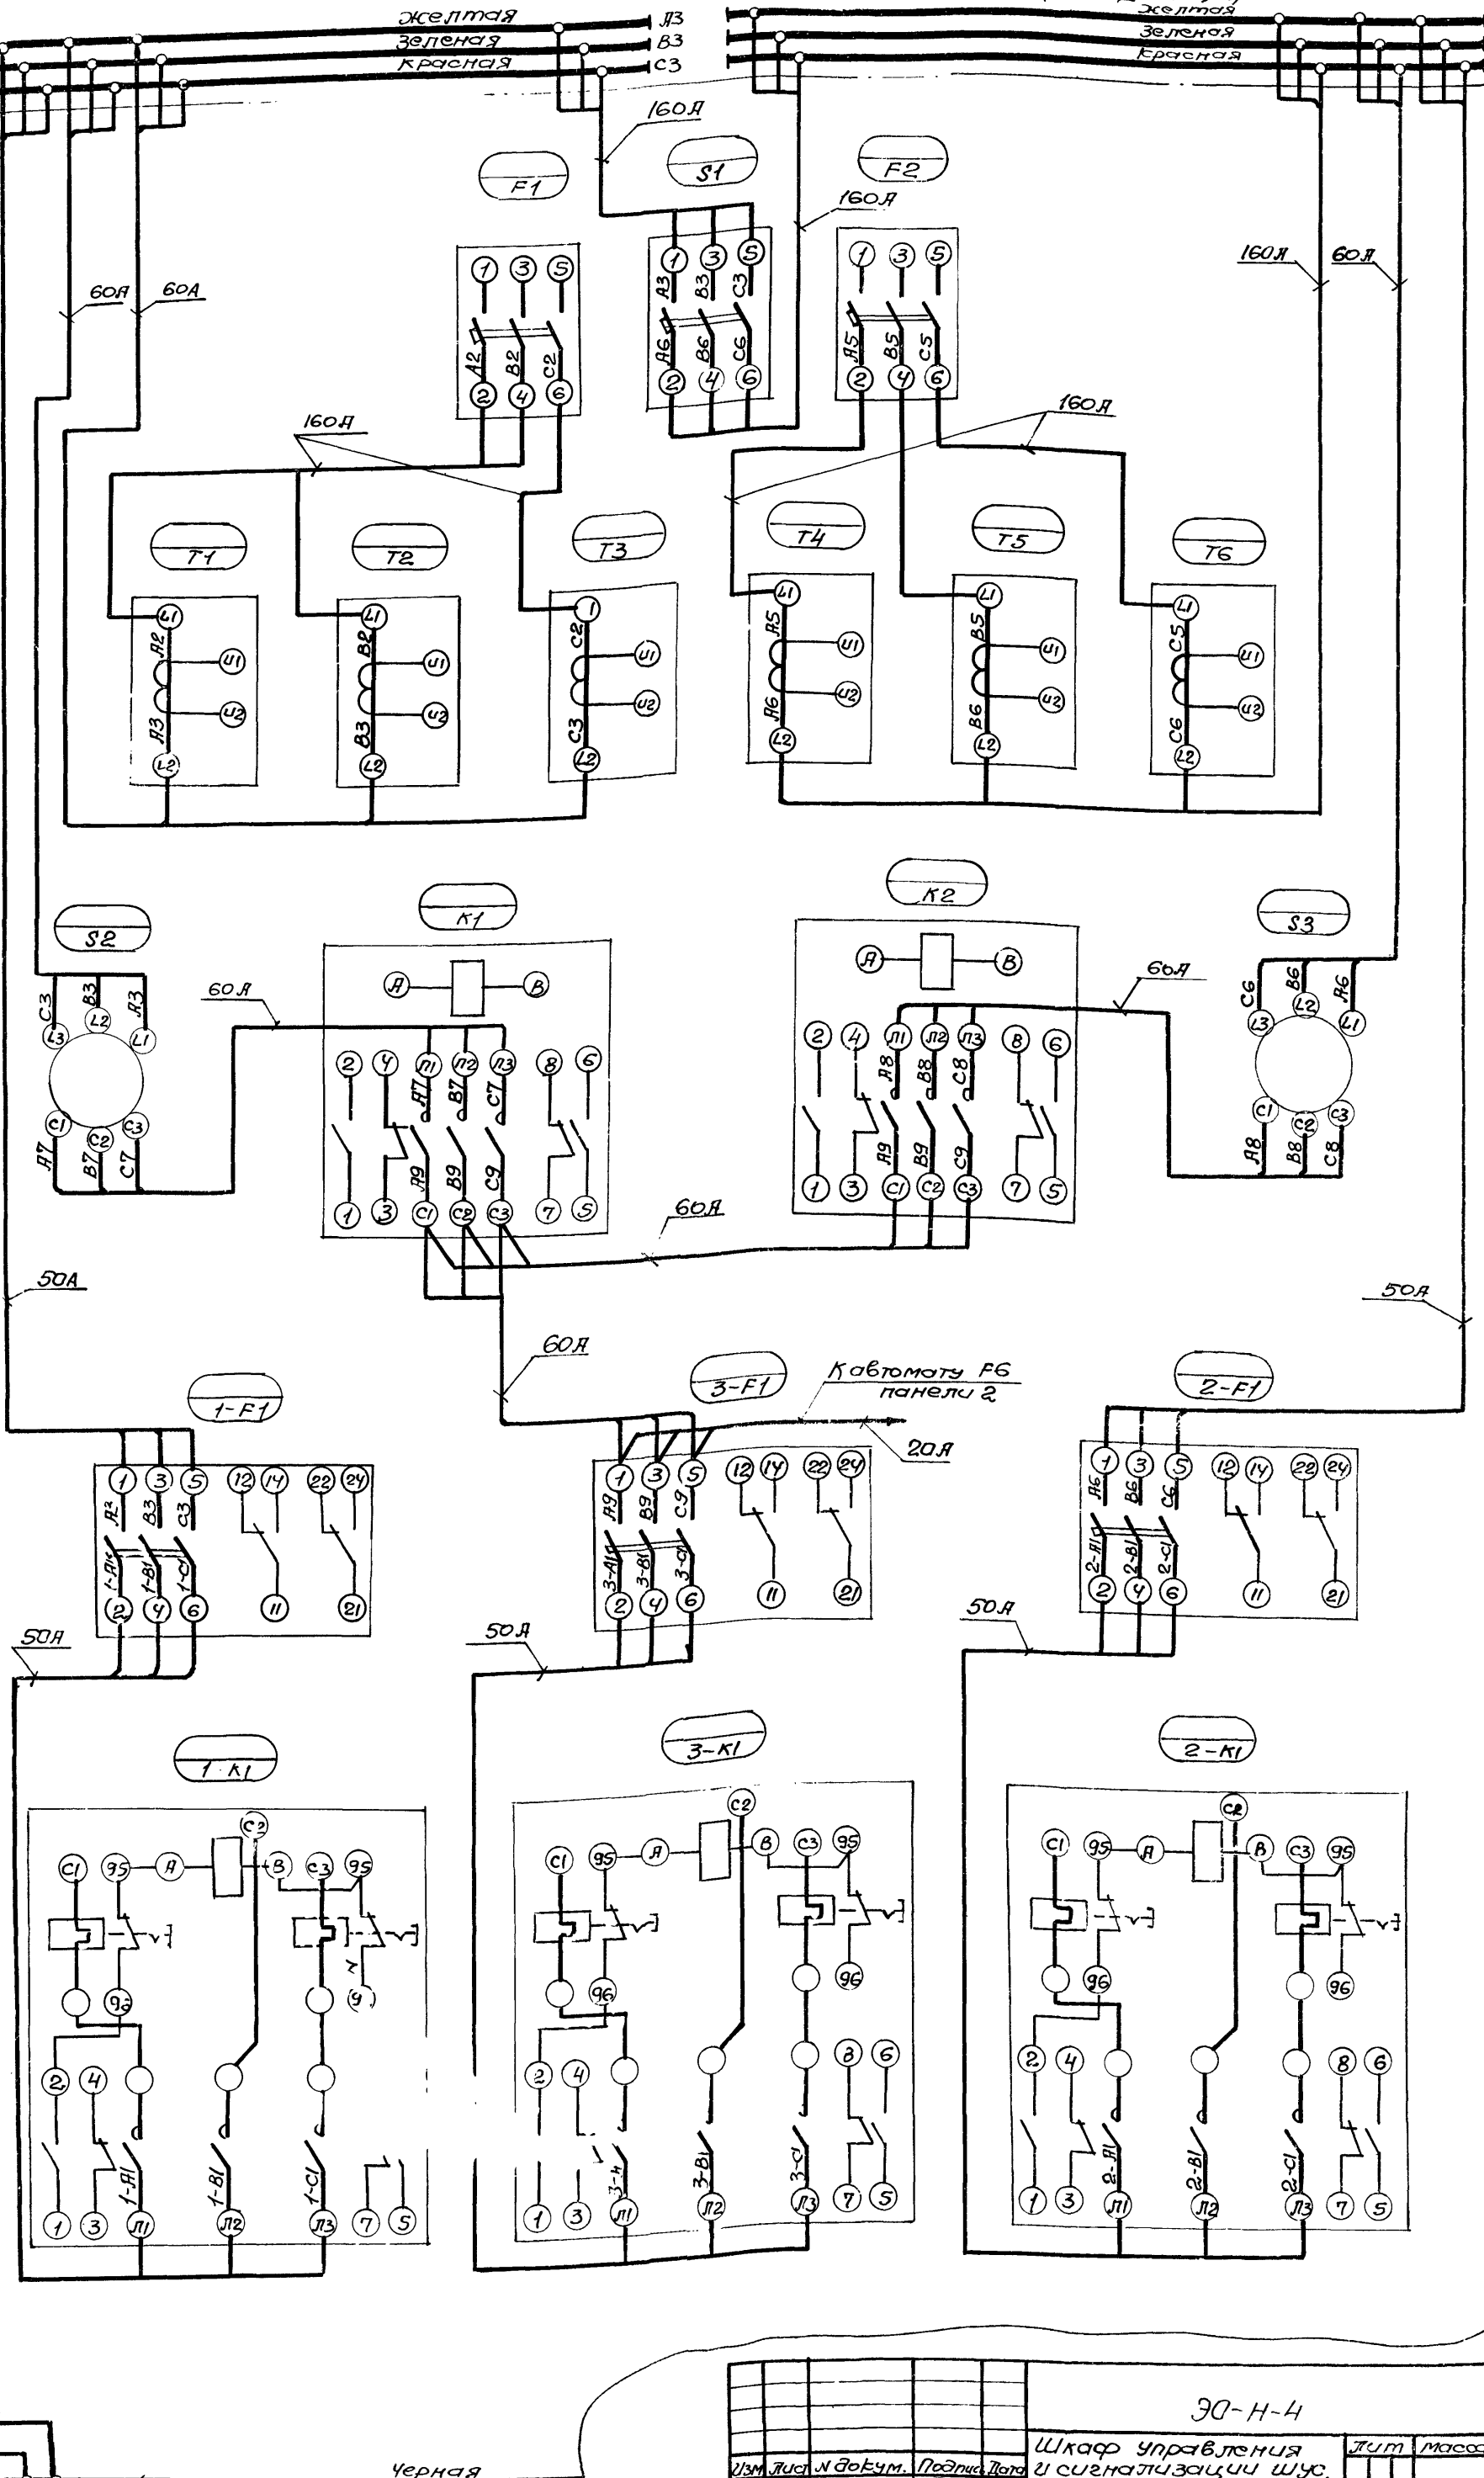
желтая
зеленая
красная
А3
В3
С3
желтая
зеленая
красная

160А
F1
S1
F2
160А
1 3 5
А3 В3 С3
А6 В6 С6
2 4 6
1 3 5
А2 В2 С2
2 4 6
1 3 5
А5 В5 С5
2 4 6
160А 60А
60А 60А
160А
160А
T1 T2 T3 T4 T5 T6
L1 А2 А3 L2 U1 U2
L1 В2 В3 L2 U1 U2
1 С2 С3 L2 U1 U2
L1 А5 А6 L2 U1 U2
L1 В5 В6 L2 U1 U2
L1 С5 С6 L2 U1 U2

K2
S2
K1
S3
С3 В3 А3
L3 L2 L1
C1 C2 C3
А7 В7 С7
60А
А В
2 4 Л1 Л2 Л3 8 6
А7 В7 С7
А9 В9 С9
1 3 C1 C2 C3 7 5
А В
2 4 Л1 Л2 Л3 8 6
А8 В8 С8
А9 В9 С9
1 3 C1 C2 C3 7 5
60А
С6 В6 А6
L3 L2 L1
C1 C2 C3
А8 В8 С8
60А
50А
50А
60А
К автомату F6 панели 2
1-F1
3-F1
2-F1
20А
1 3 5 12 14 22 24
А3 В3 С3
1-А1 1-В1 1-С1
2 4 6 11 21
1 3 5 12 14 22 24
А9 В9 С9
3-А1 3-В1 3-С1
2 4 6 11 21
1 3 5 12 14 22 24
А6 В6 С6
2-А1 2-В1 2-С1
2 4 6 11 21
50А 50А 50А
1-К1
3-К1
2-К1
C2 C1 95 А В C3 95
96 96
2 4
1-А1 1-В1 1-С1
1 3 Л1 Л2 Л3 7 5
C2 C1 95 А В C3 95
96 96
2 4 8 6
3-4 3-В1 3-С1
1 3 Л1 Л2 Л3 7 5
C2 C1 95 А В C3 95
96 96
2 4 8 6
2-А1 2-В1 2-С1
1 3 Л1 Л2 Л3 7 5

ЭО-Н-4
Шкаф управления и сигнализации ШУС.
Изм Лист N докум. Подпись Дата
Лит Масса
черная